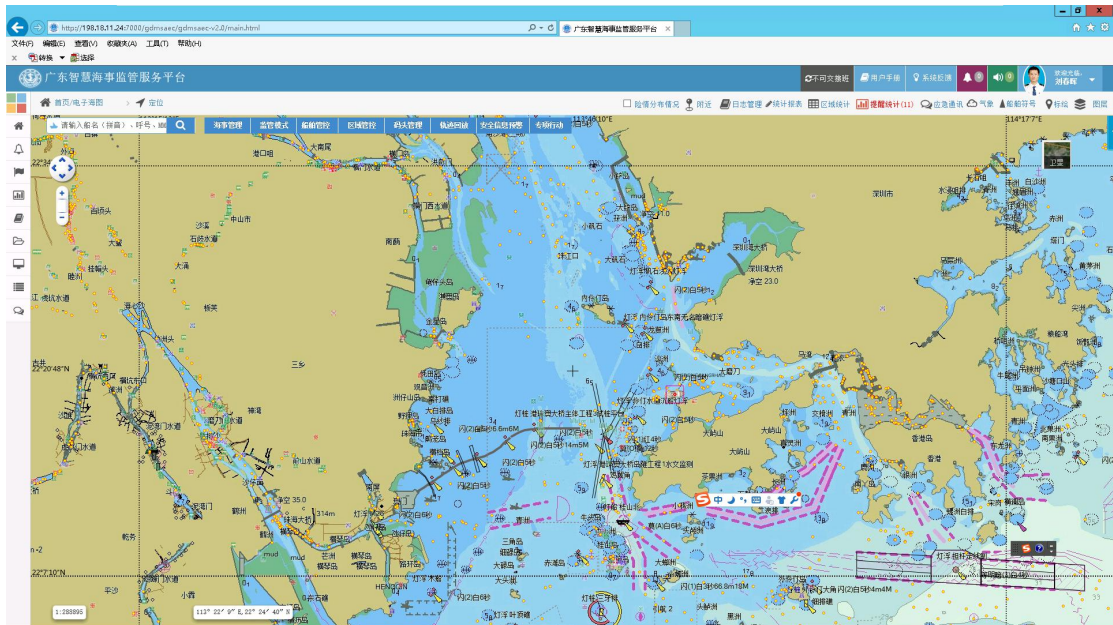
http://198.18.11.24:7000/gdmsaec/gdmsaec-v2.0/main.html

广东智慧海事监管服务平台

文件(F) 编辑(E) 查看(V) 收藏夹(A) 工具(T) 帮助(H)

转换 选择

广东智慧海事监管服务平台

不同交接班 用户手册 系统反馈 0 0 欢迎光临 刘春辉

首页/电子海图 定位

请输入船名（拼音）、呼号、MMSI

海事管理 监管模式 船舶管控 区域管控 码头管理 轨迹回放 安全信息预警 专项行动

险情分布情况 闭站 日志管理 统计报表 区域统计 提醒统计 (11) 应急通讯 气象 船舶符号 标绘 图层

114°17'E

22°34'N

22°20'48"N

22°7'10"N

卫星

中山市 深圳市 香港岛 大屿山 大濠岛 三角岛 万山

1:288895

113° 22' 9" E, 22° 24' 40" N